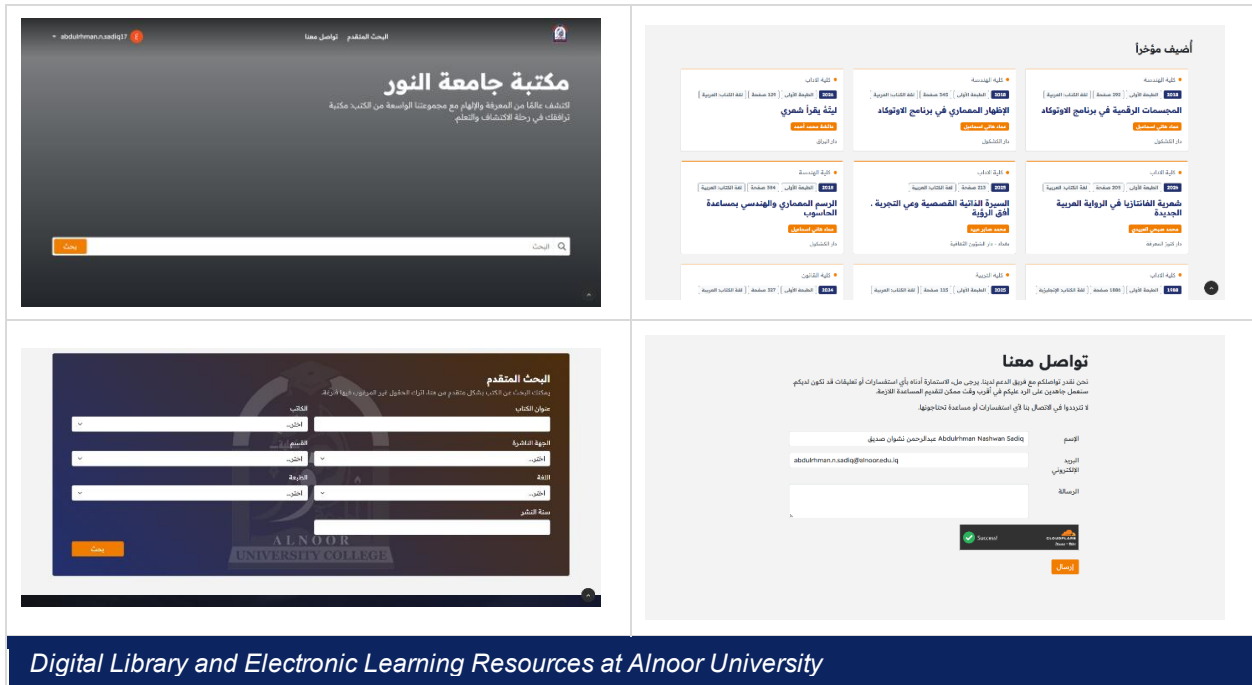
abdulrhman.n.sadiq17 البحث المتقدم تواصل معنا

مكتبة جامعة النور

اكتشف عالمًا من المعرفة والإلهام مع مجموعتنا الواسعة من الكتب؛ مكتبة ترافقك في رحلة الاكتشاف والتعلم.

البحث بحث

أُضيف مؤخراً

كلية الهندسة
2018 الطبعة الأولى 393 صفحة لغة الكتاب العربية
المجسمات الرقمية في برنامج الاوتوكاد
عماد هاني اسماعيل
دار الكشكول

كلية الهندسة
2018 الطبعة الأولى 343 صفحة لغة الكتاب العربية
الإظهار المعماري في برنامج الاوتوكاد
عماد هاني اسماعيل
دار الكشكول

كلية الاداب
2026 الطبعة الأولى 129 صفحة لغة الكتاب العربية
ليتَهُ يقرأ شعري
طائفة محمد احمد
دار البراق

كلية الاداب
2026 الطبعة الأولى 201 صفحة لغة الكتاب العربية
شعرية الفانتازيا في الرواية العربية الجديدة
محمد صبحي السيد
دار كنوز المعرفة

كلية الاداب
2025 223 صفحة لغة الكتاب العربية
السيرة الذاتية القصصية وعي التجربة، أفق الرؤية
محمد صابر عبيد
بغداد - دار الشؤون الثقافية

كلية الهندسة
2018 الطبعة الأولى 364 صفحة لغة الكتاب العربية
الرسم المعماري والهندسي بمساعدة الحاسوب
عماد هاني اسماعيل
دار الكشكول

كلية الاداب
1988 الطبعة الأولى 1886 صفحة لغة الكتاب الإنجليزية

كلية التربية
2025 الطبعة الأولى 133 صفحة لغة الكتاب العربية

كلية القانون
2024 الطبعة الأولى 327 صفحة لغة الكتاب العربية

البحث المتقدم
يمكنك البحث عن الكتب بشكل متقدم من خلال ملء الحقول أدناه

عنوان الكتاب
الكاتب
اختر...
الجهة الناشرة
اختر...
القسم
اختر...
اللغة
اختر...
الطبعة
اختر...
سنة النشر
بحث

ALNOOR UNIVERSITY COLLEGE

تواصل معنا

نحن نقدر تواصلكم مع فريق الدعم لدينا. يرجى ملء الاستمارة أدناه بأي استفسارات أو تعليقات قد تكون لديكم. ستعمل جاهدين على الرد عليكم في أقرب وقت ممكن لتقديم المساعدة اللازمة.

لا تترددوا في الاتصال بنا لأي استفسارات أو مساعدة تحتاجونها.

الإسم Abdulrhman Nashwan Sadiq عبدالرحمن نشوان صديق
البريد الإلكتروني abdulrhman.n.sadiq@alnoor.edu.iq
الرسالة

Success! CLOUDFLARE

إرسال

Digital Library and Electronic Learning Resources at Alnoor University